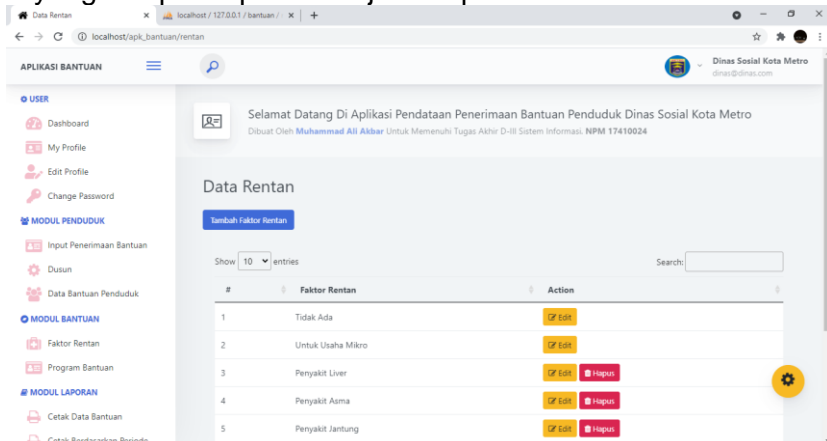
Data Rentan × localhost / 127.0.0.1 / bantuan / × +

localhost/apk_bantuan/rentan

APLIKASI BANTUAN

Dinas Sosial Kota Metro
dinas@dinas.com

USER
Dashboard
My Profile
Edit Profile
Change Password
MODUL PENDUDUK
Input Penerimaan Bantuan
Dusun
Data Bantuan Penduduk
MODUL BANTUAN
Faktor Rentan
Program Bantuan
MODUL LAPORAN
Cetak Data Bantuan
Cetak Berdasarkan Periode

Selamat Datang Di Aplikasi Pendataan Penerimaan Bantuan Penduduk Dinas Sosial Kota Metro
Dibuat Oleh **Muhammad Ali Akbar** Untuk Memenuhi Tugas Akhir D-III Sistem Informasi. **NPM 17410024**

Data Rentan

Tambah Faktor Rentan

Show 10 entries

Search:

| # | Faktor Rentan | Action |
|---|---|---|
| 1 | Tidak Ada | Edit |
| 2 | Untuk Usaha Mikro | Edit |
| 3 | Penyakit Liver | Edit Hapus |
| 4 | Penyakit Asma | Edit Hapus |
| 5 | Penyakit Jantung | Edit Hapus |